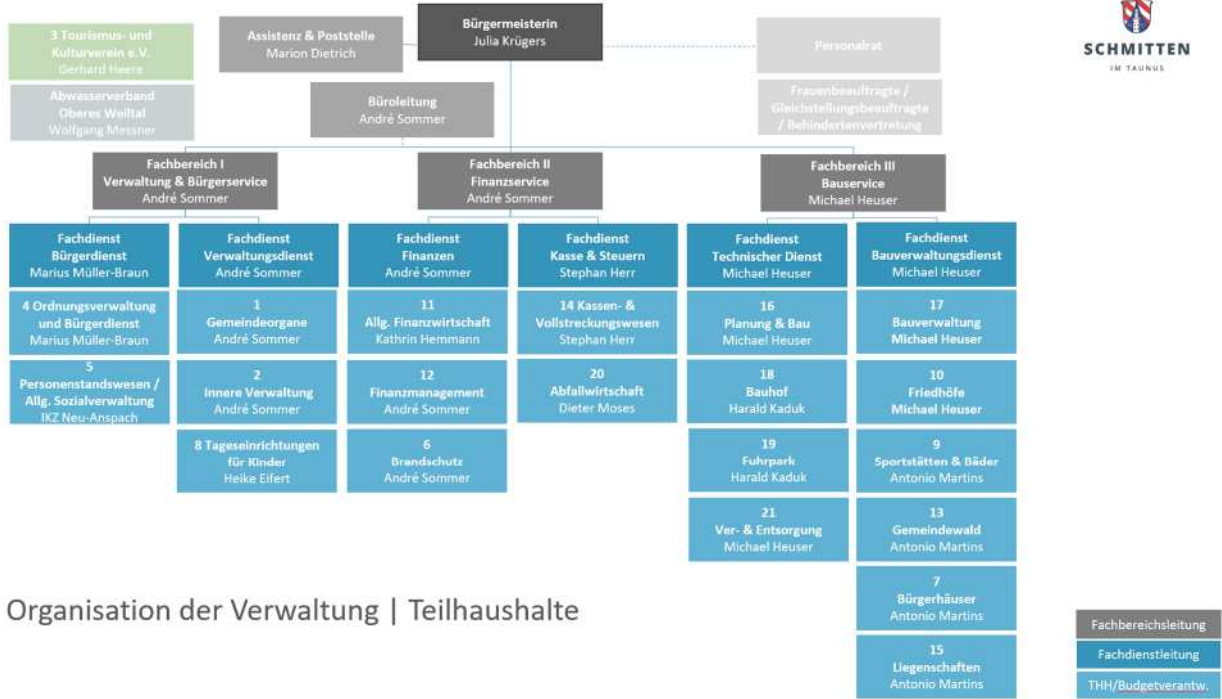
3 Tourismus- und Kulturverein e.V.
Gerhard Heera

Abwasserverband Oberes Weiltal
Wolfgang Messner

Assistenz & Poststelle
Marion Dietrich

Bürgermeisterin
Julia Krügers

Büroleitung
André Sommer

Personalrat

Frauenbeauftragte / Gleichstellungsbeauftragte / Behindertenvertretung

SCHMITTEN
IM TAUNUS

Fachbereich I
Verwaltung & Bürgerservice
André Sommer

Fachbereich II
Finanzservice
André Sommer

Fachbereich III
Bauservice
Michael Heuser

Fachdienst
Bürgerdienst
Marius Müller-Braun

4 Ordnungsverwaltung und Bürgerdienst
Marius Müller-Braun

5
Personenstandswesen / Allg. Sozialverwaltung
IKZ Neu-Anspach

Fachdienst
Verwaltungsdienst
André Sommer

1
Gemeindeorgane
André Sommer

2
Innere Verwaltung
André Sommer

8 Tageseinrichtungen für Kinder
Heike Eifert

Fachdienst
Finanzen
André Sommer

11
Allg. Finanzwirtschaft
Kathrin Hemmann

12
Finanzmanagement
André Sommer

6
Brandschutz
André Sommer

Fachdienst
Kasse & Steuern
Stephan Herr

14 Kassen- & Vollstreckungswesen
Stephan Herr

20
Abfallwirtschaft
Dieter Moses

Fachdienst
Technischer Dienst
Michael Heuser

16
Planung & Bau
Michael Heuser

18
Bauhof
Harald Kaduk

19
Fuhrpark
Harald Kaduk

21
Ver- & Entsorgung
Michael Heuser

Fachdienst
Bauverwaltungsdienst
Michael Heuser

17
Bauverwaltung
Michael Heuser

10
Friedhöfe
Michael Heuser

9
Sportstätten & Bäder
Antonio Martins

13
Gemeindewald
Antonio Martins

7
Bürgerhäuser
Antonio Martins

15
Liegenschaften
Antonio Martins

Organisation der Verwaltung | Teilhaushalte

Fachbereichsleitung
Fachdienstleitung
THH/Budgetverantw.